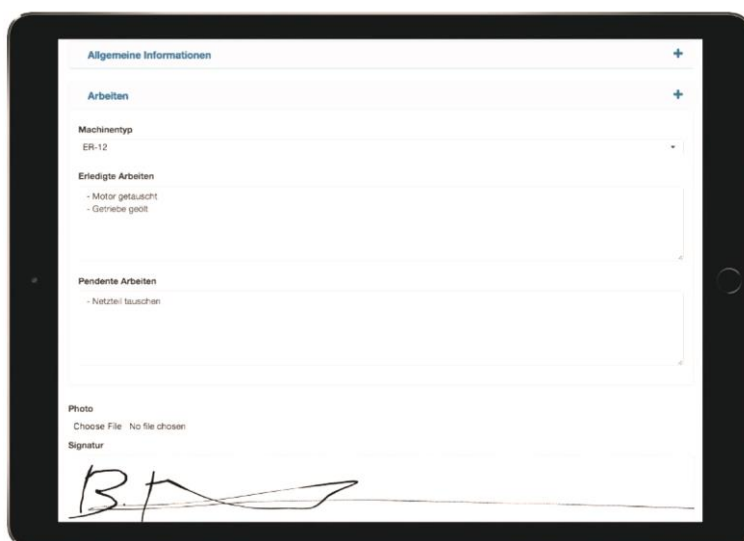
Allgemeine Informationen +

Arbeiten +

Machinentyp

ER-12

Erledigte Arbeiten

- Motor getauscht
- Getriebe geölt

Pendente Arbeiten

- Netzteil tauschen

Photo

Choose File No file chosen

Signatur

B.